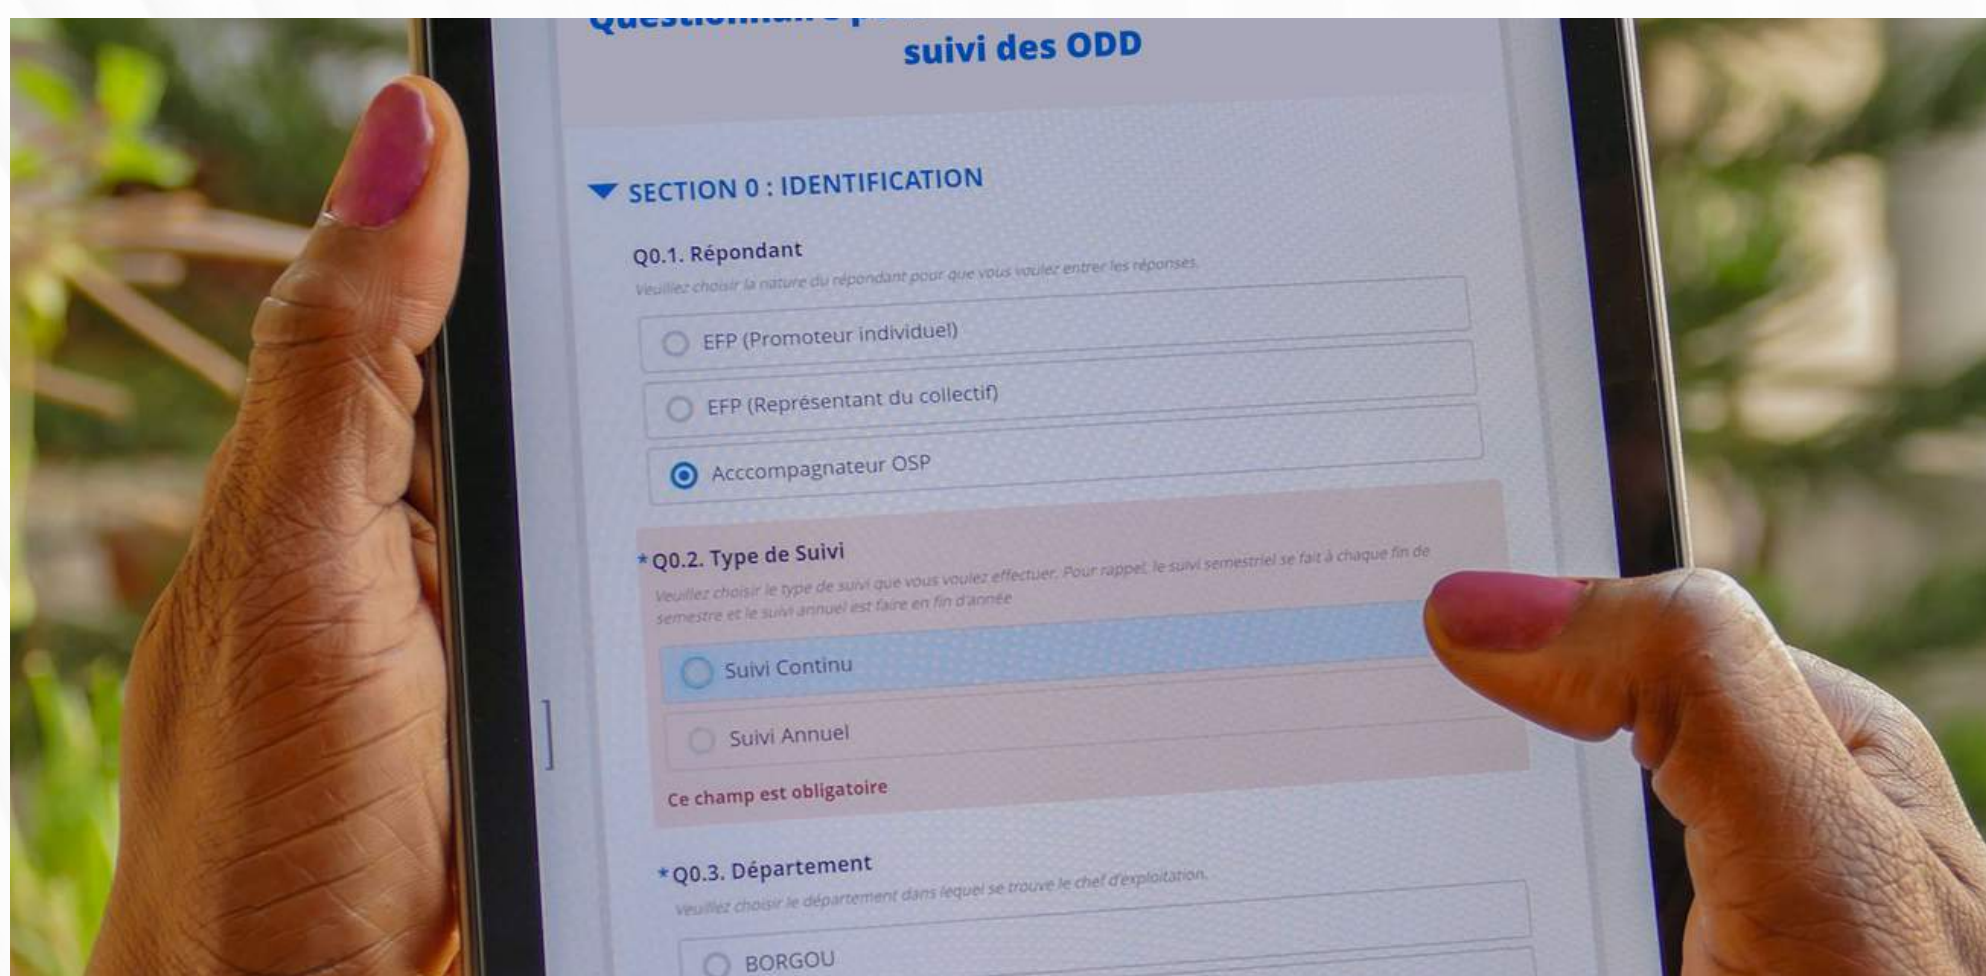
Questionnaire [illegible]
suivi des ODD

SECTION 0 : IDENTIFICATION

Q0.1. Répondant
Veuillez choisir la nature du répondant pour que vous voulez entrer les réponses.

EFP (Promoteur individuel)

EFP (Représentant du collectif)

Acccompagnateur OSP

* Q0.2. Type de Suivi
Veuillez choisir le type de suivi que vous voulez effectuer. Pour rappel, le suivi semestriel se fait à chaque fin de semestre et le suivi annuel est faire en fin d'année

Suivi Continu

Suivi Annuel

Ce champ est obligatoire

* Q0.3. Département
Veuillez choisir le département dans lequel se trouve le chef d'exploitation.

BORGOU